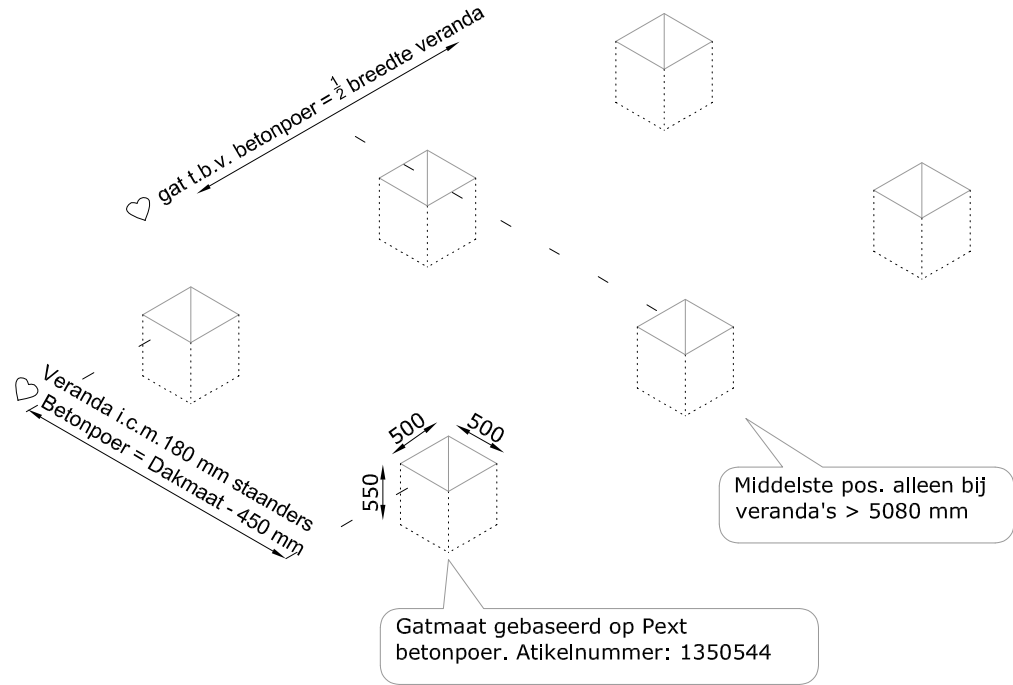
gat t.b.v. betonpoer = $\frac{1}{2}$ breedte veranda

Veranda i.c.m. 180 mm staanders
Betonpoer = Dakmaat - 450 mm

500
500
550

Middelste pos. alleen bij veranda's > 5080 mm

Gatmaat gebaseerd op Pext betonpoer. Atikelnummer: 1350544